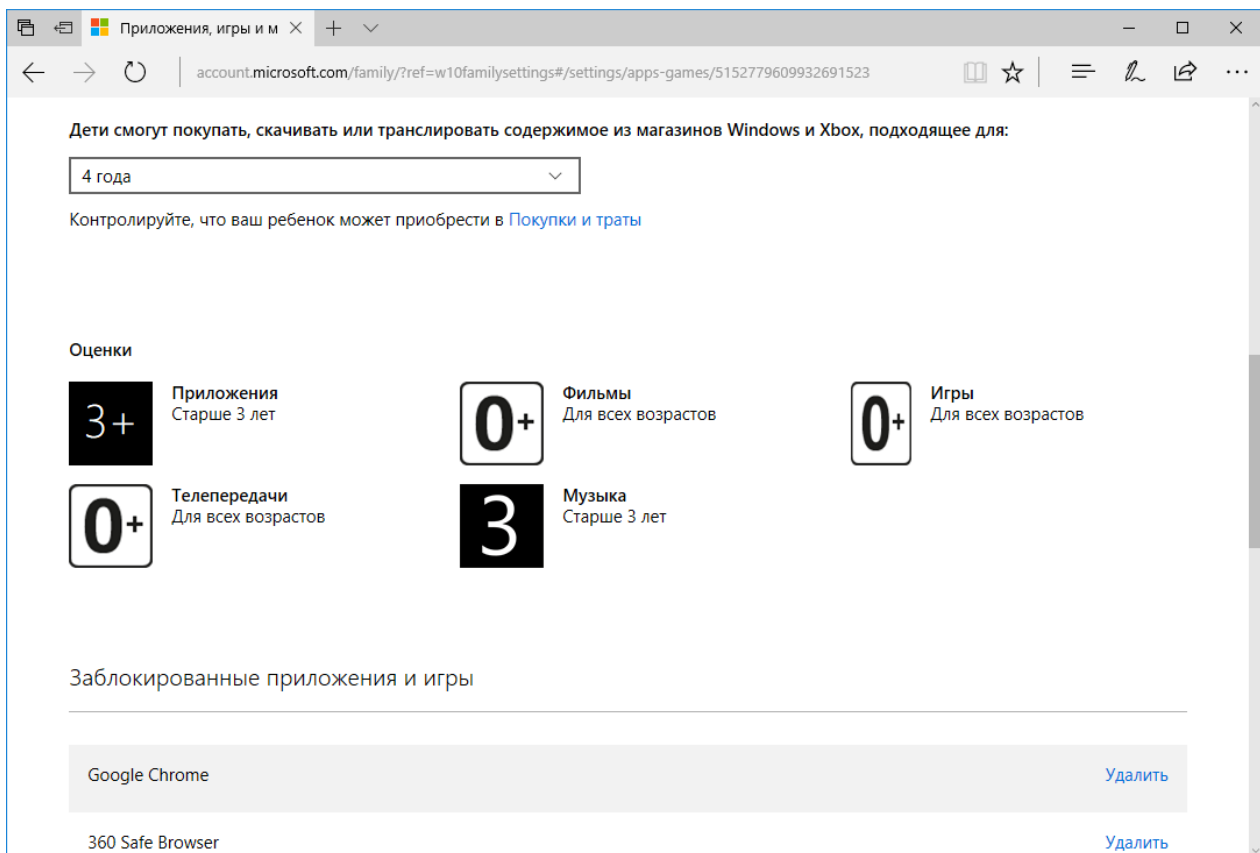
Приложения, игры и м

account.microsoft.com/family/?ref=w10familysettings#/settings/apps-games/5152779609932691523

Дети смогут покупать, скачивать или транслировать содержимое из магазинов Windows и Xbox, подходящее для:

4 года

Контролируйте, что ваш ребенок может приобрести в Покупки и траты

Оценки

3+ Приложения
Старше 3 лет

0+ Фильмы
Для всех возрастов

0+ Игры
Для всех возрастов

0+ Телепередачи
Для всех возрастов

3 Музыка
Старше 3 лет

Заблокированные приложения и игры

Google Chrome Удалить

360 Safe Browser Удалить